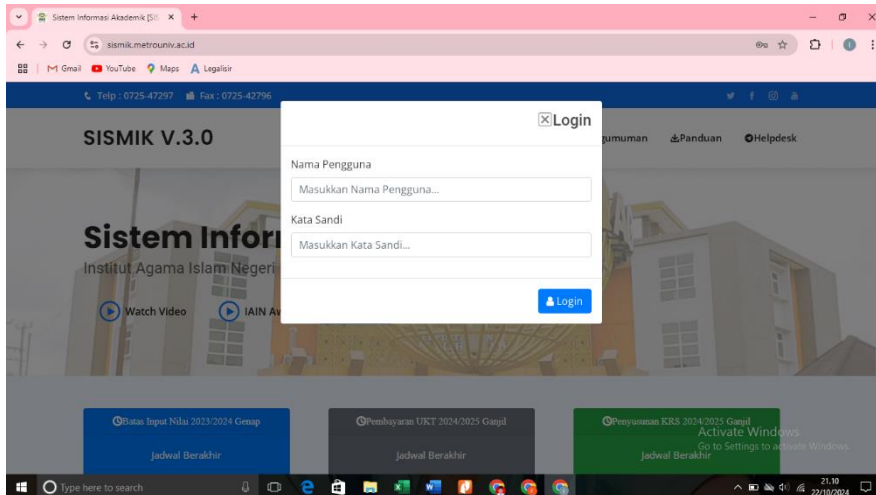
Sistem Informasi Akademik [SI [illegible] ×
sismik.metrouniv.ac.id
Gmail YouTube Maps Legalisir

Telp : 0725-47297 Fax : 0725-42796

SISMIK V.3.0

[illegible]gumuman Panduan Helpdesk

Sistem Infor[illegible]
Institut Agama Islam Negeri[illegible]

Watch Video IAIN A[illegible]

Login

Nama Pengguna
Masukkan Nama Pengguna...

Kata Sandi
Masukkan Kata Sandi...

Login

Batas Input Nilai 2023/2024 Genap
Jadwal Berakhir

Pembayaran UKT 2024/2025 Ganjil
Jadwal Berakhir

Penyusunan KRS 2024/2025 Ganjil
Jadwal Berakhir

Activate Windows
Go to Settings to activate Windows.

Type here to search

21.10
22/10/2024